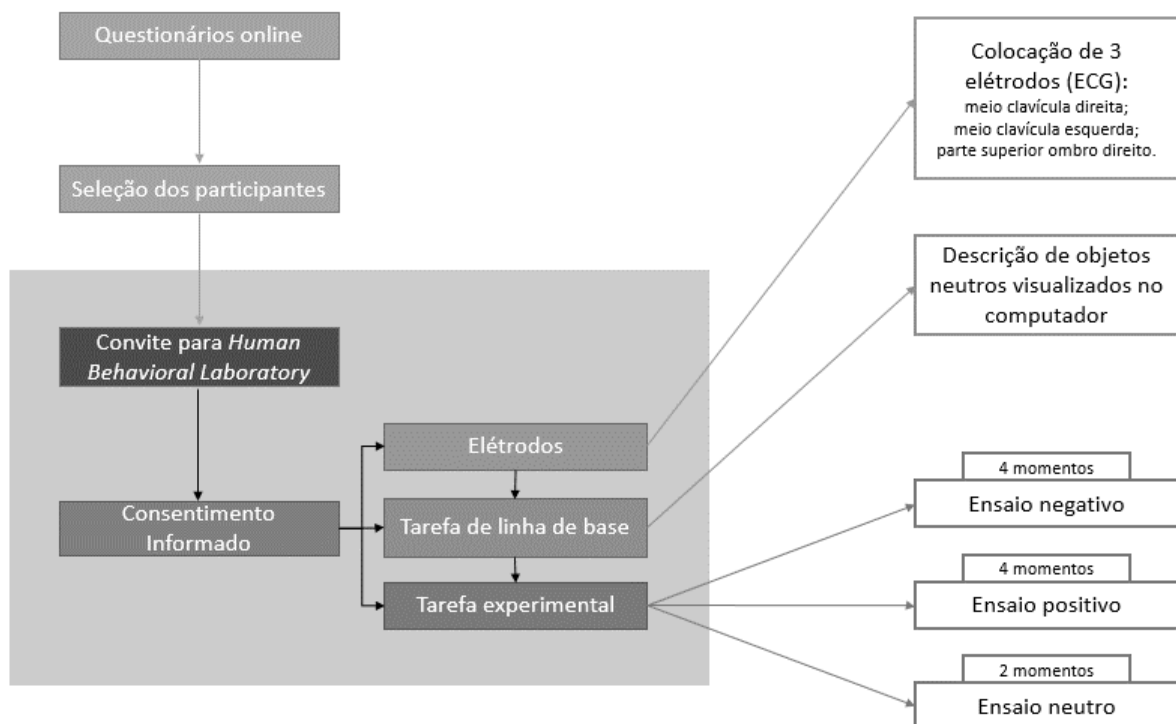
Questionários online

Seleção dos participantes

Convite para *Human Behavioral Laboratory*

Consentimento Informado

Elétrodos

Tarefa de linha de base

Tarefa experimental

Colocação de 3 elétrodos (ECG):
meio clavícula direita;
meio clavícula esquerda;
parte superior ombro direito.

Descrição de objetos neutros visualizados no computador

4 momentos
Ensaio negativo

4 momentos
Ensaio positivo

2 momentos
Ensaio neutro